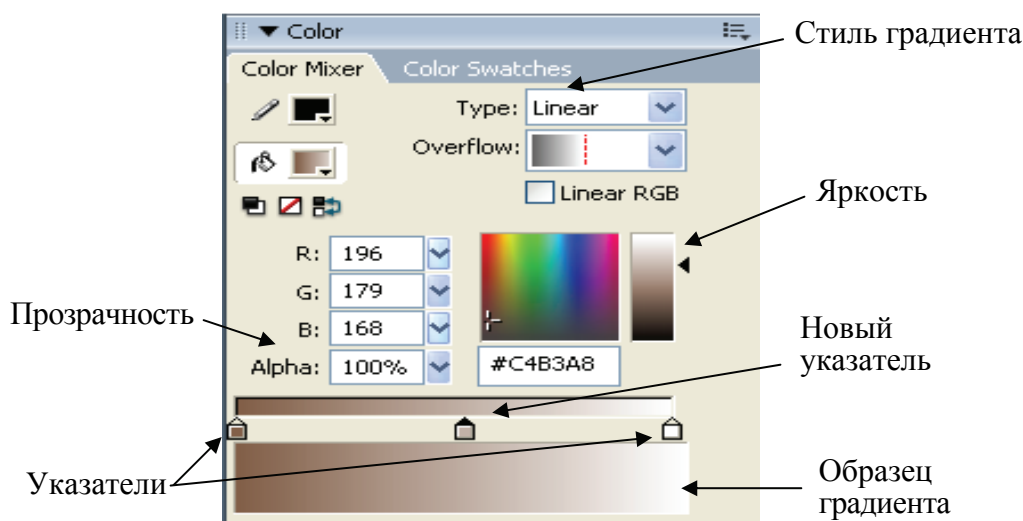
▼ Color

Color Mixer

Color Swatches

Стиль градиента

Type: Linear

Overflow:

Linear RGB

Яркость

R: 196

G: 179

B: 168

Alpha: 100%

#C4B3A8

Прозрачность

Новый указатель

Указатели

Образец градиента